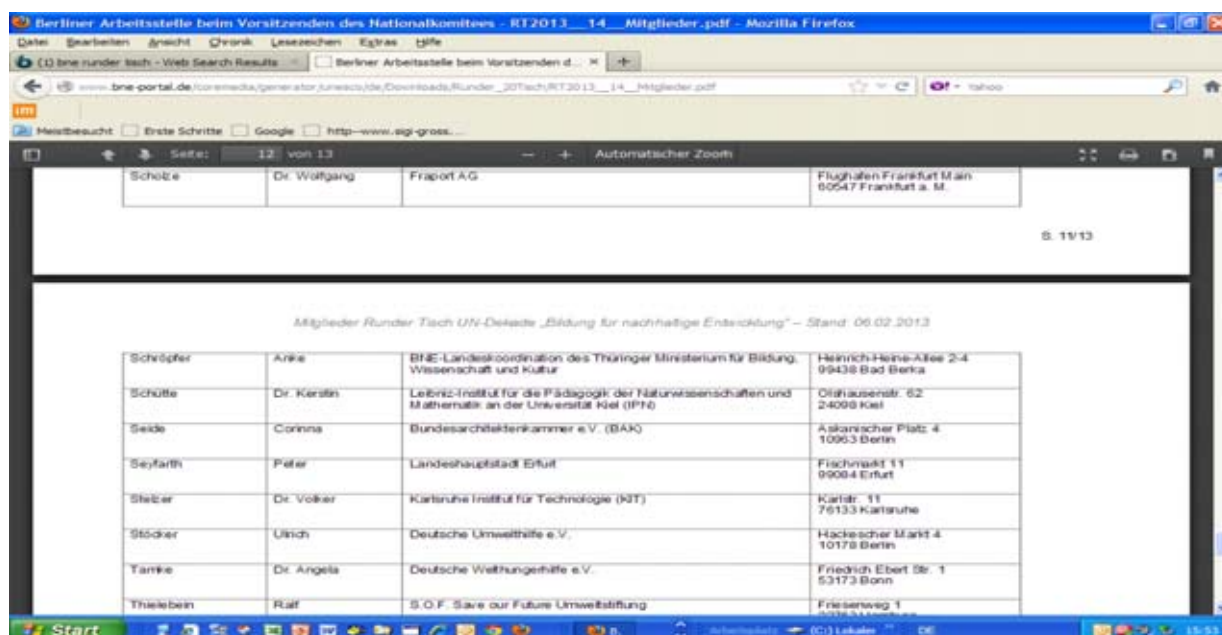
Berliner Arbeitsstelle beim Vorsitzenden des Nationalkomitees - RT2013__14__Mitglieder.pdf - Mozilla Firefox

Datei Bearbeiten Ansicht Chronik Lesezeichen Extras Hilfe

(1) bne runder tisch - Web Search Results | Berliner Arbeitsstelle beim Vorsitzenden d... | +

www.bne-portal.de/coremedia/generator/unesco/de/Downloads/Runder_20Tisch/RT2013__14__Mitglieder.pdf

Yahoo

Meistbesucht | Erste Schritte | Google | http--www.sigi-gross...

Seite: 12 von 13 | Automatischer Zoom

| Scholze | Dr. Wolfgang | Fraport AG | Flughafen Frankfurt Main 60547 Frankfurt a. M. |
|---|---|---|---|

S. 11/13

Mitglieder Runder Tisch UN-Dekade „Bildung für nachhaltige Entwicklung" – Stand: 06.02.2013

| Schröpfer | Anke | BNE-Landeskoordination des Thüringer Ministerium für Bildung, Wissenschaft und Kultur | Heinrich-Heine-Allee 2-4 99438 Bad Berka |
|---|---|---|---|
| Schütte | Dr. Kerstin | Leibniz-Institut für die Pädagogik der Naturwissenschaften und Mathematik an der Universität Kiel (IPN) | Olshausenstr. 62 24098 Kiel |
| Seide | Corinna | Bundesarchitektenkammer e.V. (BAK) | Askanischer Platz 4 10963 Berlin |
| Seyfarth | Peter | Landeshauptstadt Erfurt | Fischmarkt 11 99084 Erfurt |
| Stelzer | Dr. Volker | Karlsruhe Institut für Technologie (KIT) | Karlstr. 11 76133 Karlsruhe |
| Stöcker | Ulrich | Deutsche Umwelthilfe e.V. | Hackescher Markt 4 10178 Berlin |
| Tamke | Dr. Angela | Deutsche Welthungerhilfe e.V. | Friedrich Ebert Str. 1 53173 Bonn |
| Thielebein | Ralf | S.O.F. Save our Future Umweltstiftung | Friesenweg 1 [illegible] |

Start | Arbeitsplatz | (C:) Lokaler | DE | 15:53